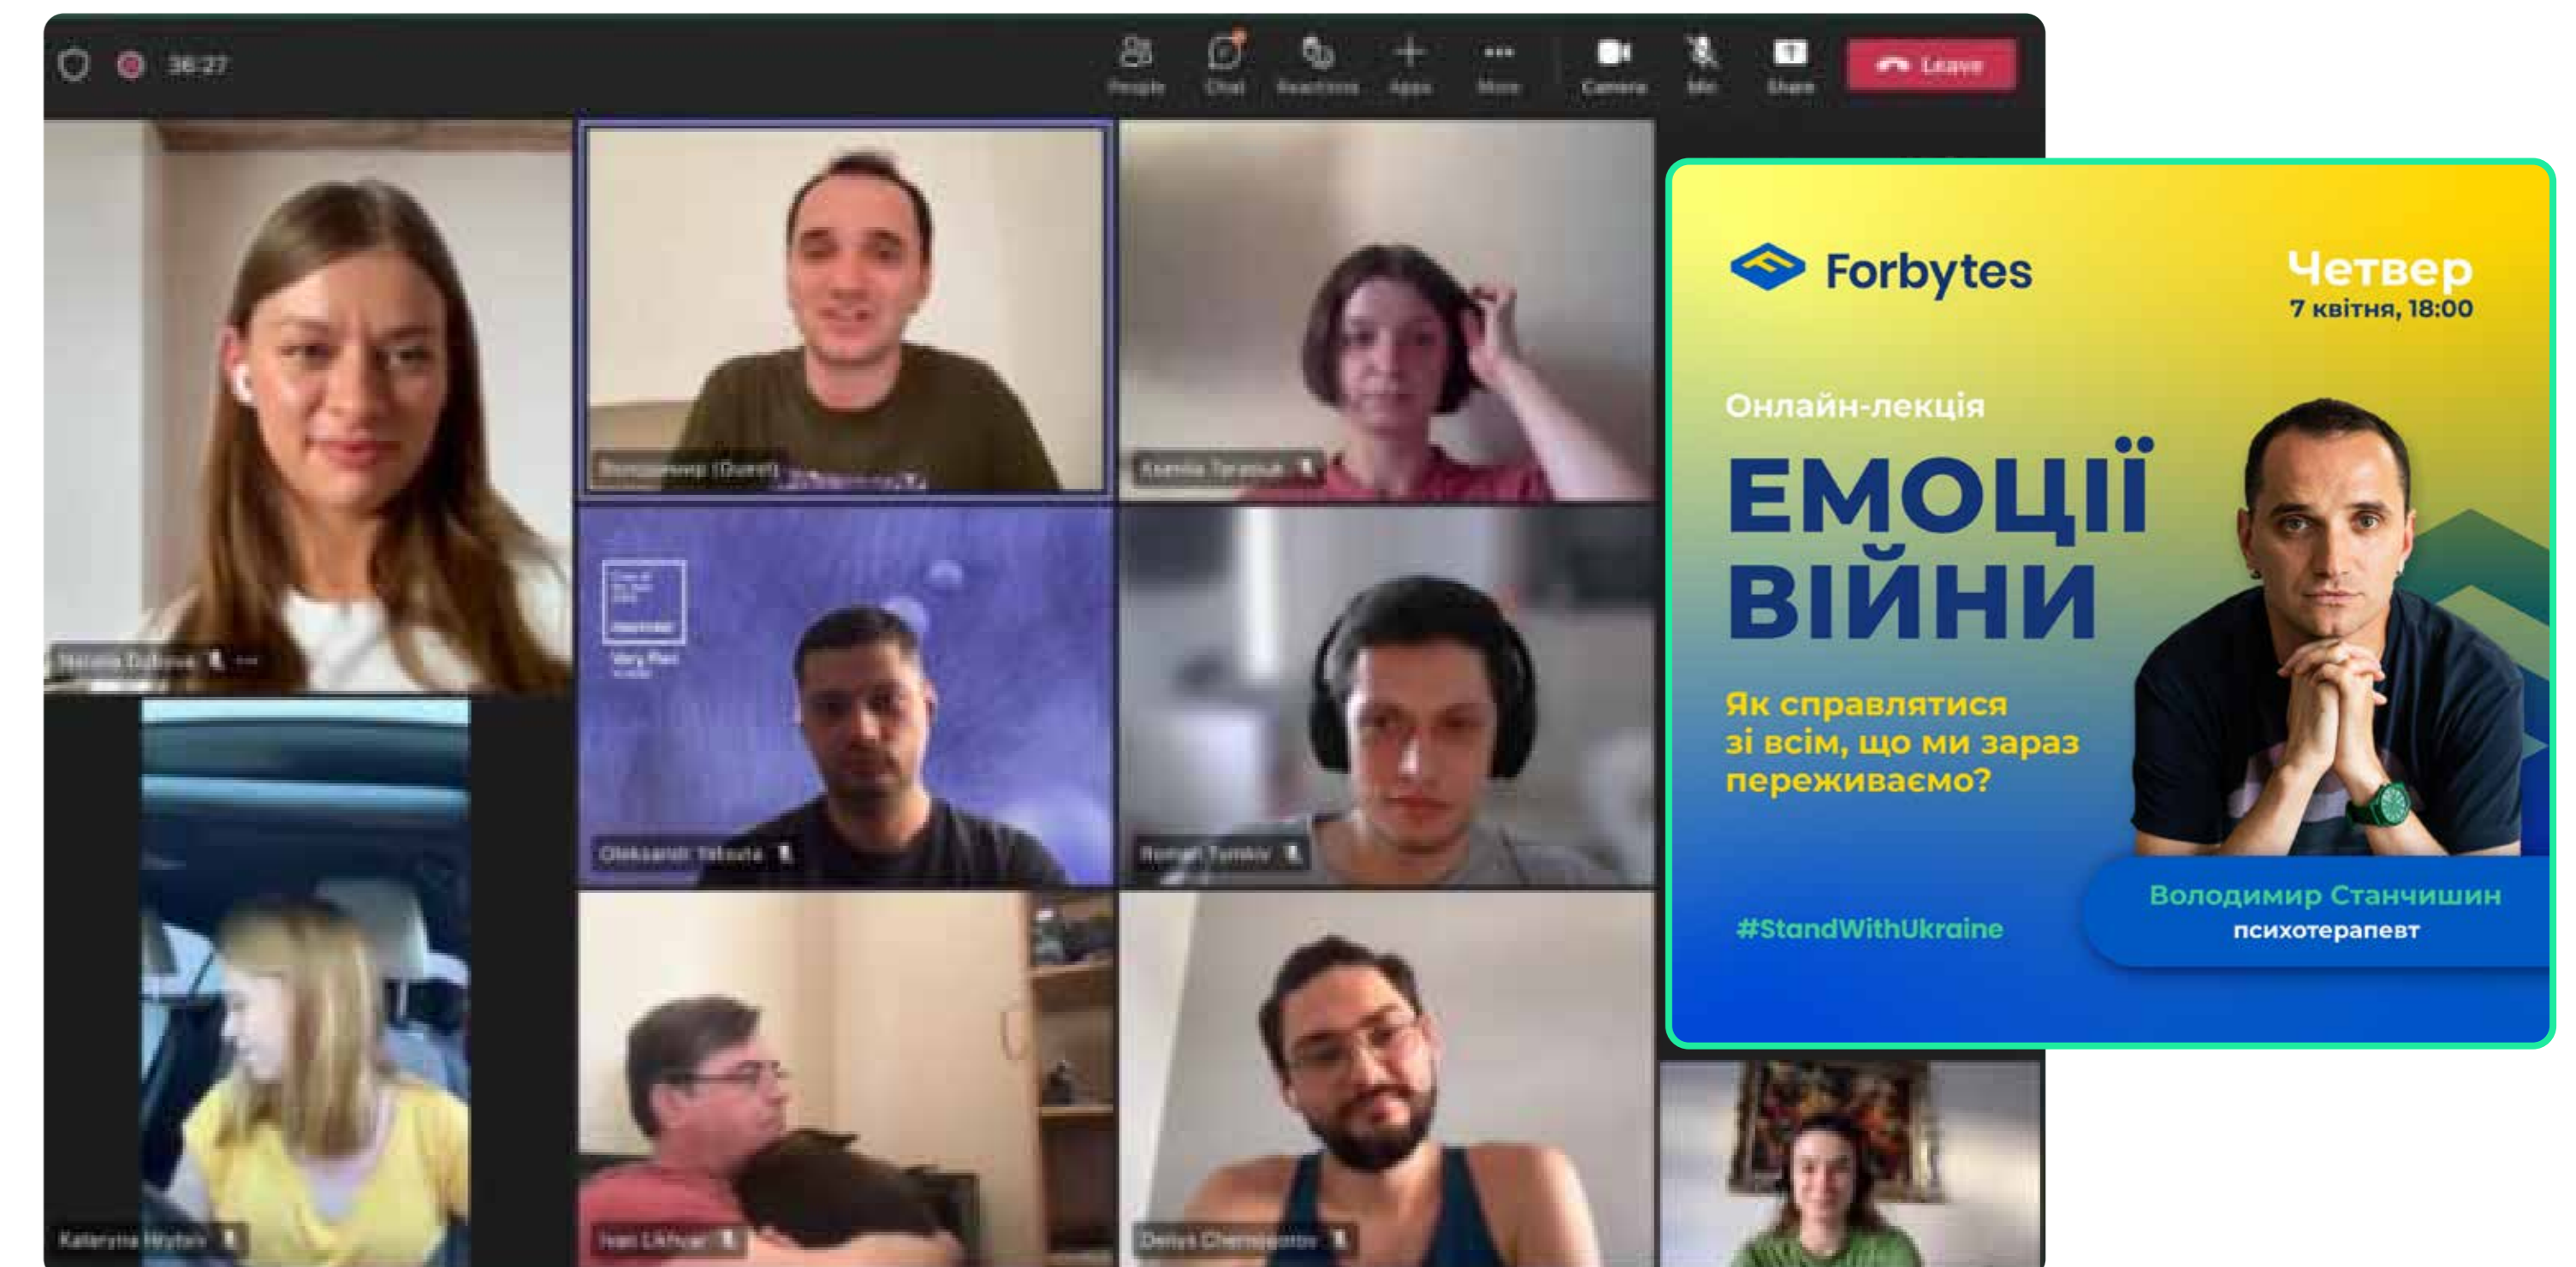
36:27

People Chat Reactions Apps More Camera Mic Share Leave

Nataliia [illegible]

Володимир (Guest)

Kseniia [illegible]

Oleksandr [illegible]

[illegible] Turskiv

Kateryna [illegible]

Ivan Likhvar

Denys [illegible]

Forbytes

Четвер
7 квітня, 18:00

Онлайн-лекція

ЕМОЦІЇ ВІЙНИ

Як справлятися зі всім, що ми зараз переживаємо?

#StandWithUkraine

Володимир Станчишин
психотерапевт